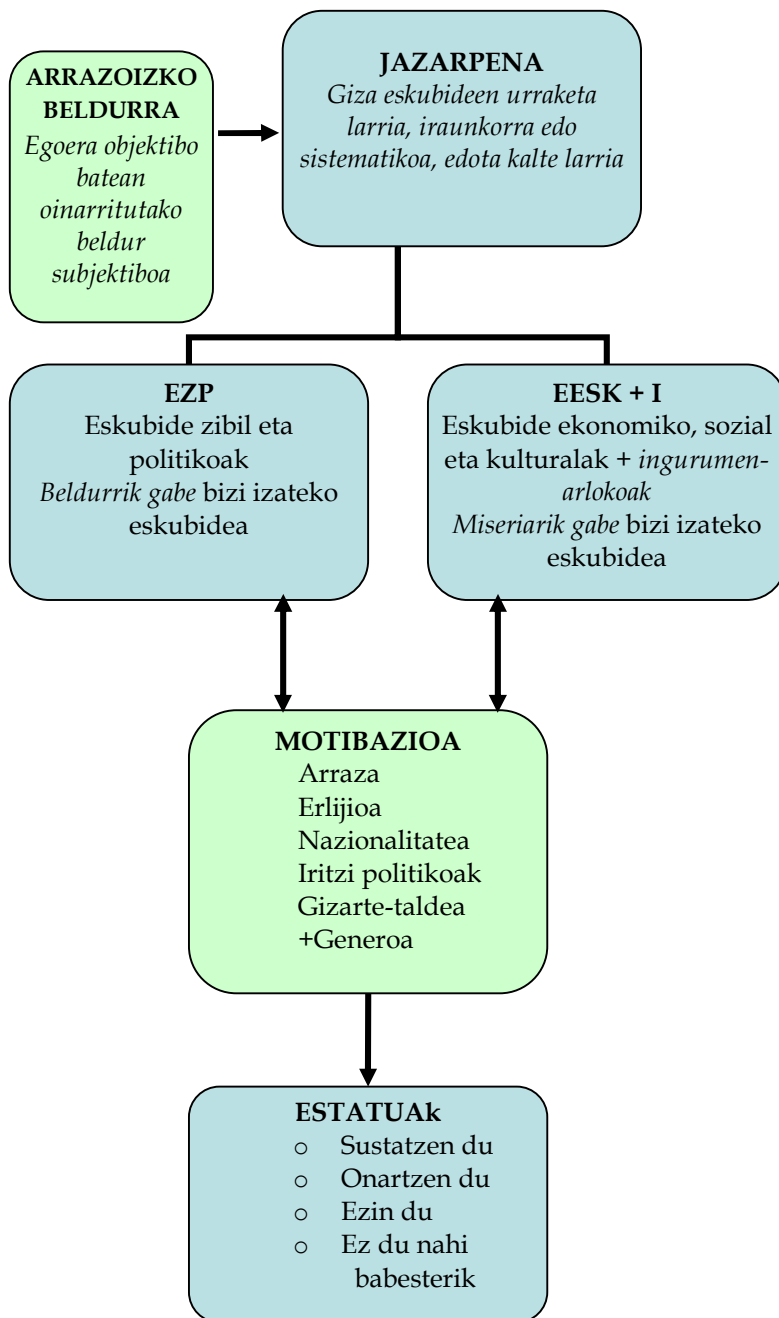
ARRAZOIZKO BELDURRA
Egoera objektibo batean oinarritutako beldur subjektiboa

JAZARPENA
Giza eskubideen urraketa larria, iraunkorra edo sistematikoa, edota kalte larria

EZP
Eskubide zibil eta politikoak
Beldurrik gabe bizi izateko eskubidea

EESK + I
Eskubide ekonomiko, sozial eta kulturalak + ingurumenarlokoak
Miseriarik gabe bizi izateko eskubidea

MOTIBAZIOA
Arraza
Erlijioa
Nazionalitatea
Iritzi politikoak
Gizarte-taldea
+Generoa

ESTATUAk
o Sustatzen du
o Onartzen du
o Ezin du
o Ez du nahi babesterik